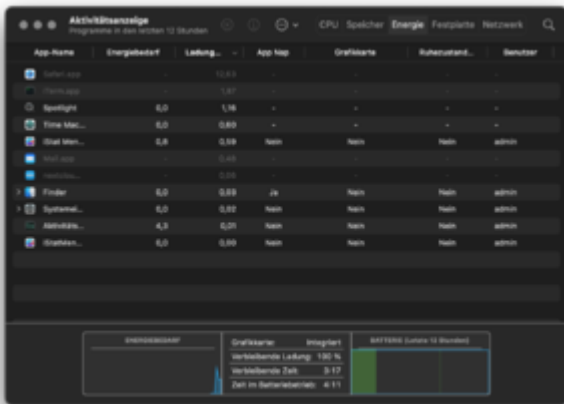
Aktivitätsanzeige
Programme in den letzten 12 Stunden

CPU Speicher Energie Festplatte Netzwerk

| App-Name | Energiebedarf | Ladung... | App Nap | Grafikkarte | Ruhezustand... | Benutzer |
|---|---|---|---|---|---|---|
| Safari.app | - | 12,63 | - | - | - | - |
| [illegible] | - | 1,67 | - | - | - | - |
| Spotlight | 0,0 | 1,16 | - | - | - | - |
| Time Mac... | 0,0 | 0,60 | - | - | - | - |
| iStat Men... | 0,6 | 0,59 | Nein | Nein | Nein | admin |
| Mail.app | - | 0,48 | - | - | - | - |
| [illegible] | - | 0,04 | - | - | - | - |
| Finder | 0,0 | 0,03 | Ja | Nein | Nein | admin |
| Systemei... | 0,0 | 0,02 | Nein | Nein | Nein | admin |
| Aktivitäts... | 4,3 | 0,01 | Nein | Nein | Nein | admin |
| iStatMen... | 0,0 | 0,00 | Nein | Nein | Nein | admin |

ENERGIEBEDARF

Grafikkarte: Integriert
Verbleibende Ladung: 100 %
Verbleibende Zeit: 3:17
Zeit im Batteriebetrieb: 4:11

BATTERIE (Letzte 12 Stunden)